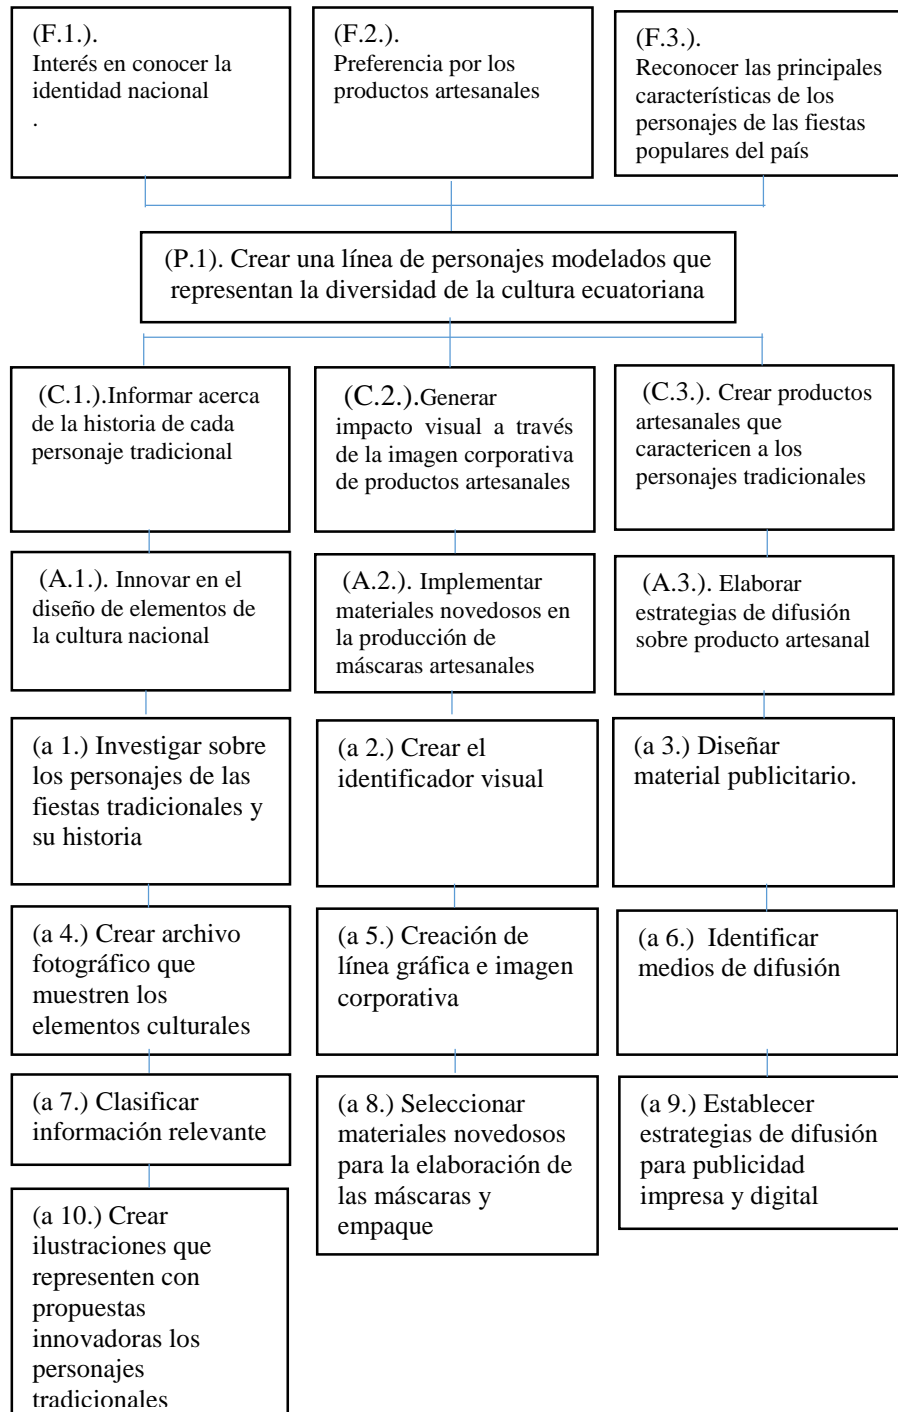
(F.1.).
Interés en conocer la identidad nacional
.

(F.2.).
Preferencia por los productos artesanales

(F.3.).
Reconocer las principales características de los personajes de las fiestas populares del país

(P.1). Crear una línea de personajes modelados que representan la diversidad de la cultura ecuatoriana

(C.1.).Informar acerca de la historia de cada personaje tradicional

(C.2.).Generar impacto visual a través de la imagen corporativa de productos artesanales

(C.3.). Crear productos artesanales que caractericen a los personajes tradicionales

(A.1.). Innovar en el diseño de elementos de la cultura nacional

(A.2.). Implementar materiales novedosos en la producción de máscaras artesanales

(A.3.). Elaborar estrategias de difusión sobre producto artesanal

(a 1.) Investigar sobre los personajes de las fiestas tradicionales y su historia

(a 2.) Crear el identificador visual

(a 3.) Diseñar material publicitario.

(a 4.) Crear archivo fotográfico que muestren los elementos culturales

(a 5.) Creación de línea gráfica e imagen corporativa

(a 6.) Identificar medios de difusión

(a 7.) Clasificar información relevante

(a 8.) Seleccionar materiales novedosos para la elaboración de las máscaras y empaque

(a 9.) Establecer estrategias de difusión para publicidad impresa y digital

(a 10.) Crear ilustraciones que representen con propuestas innovadoras los personajes tradicionales